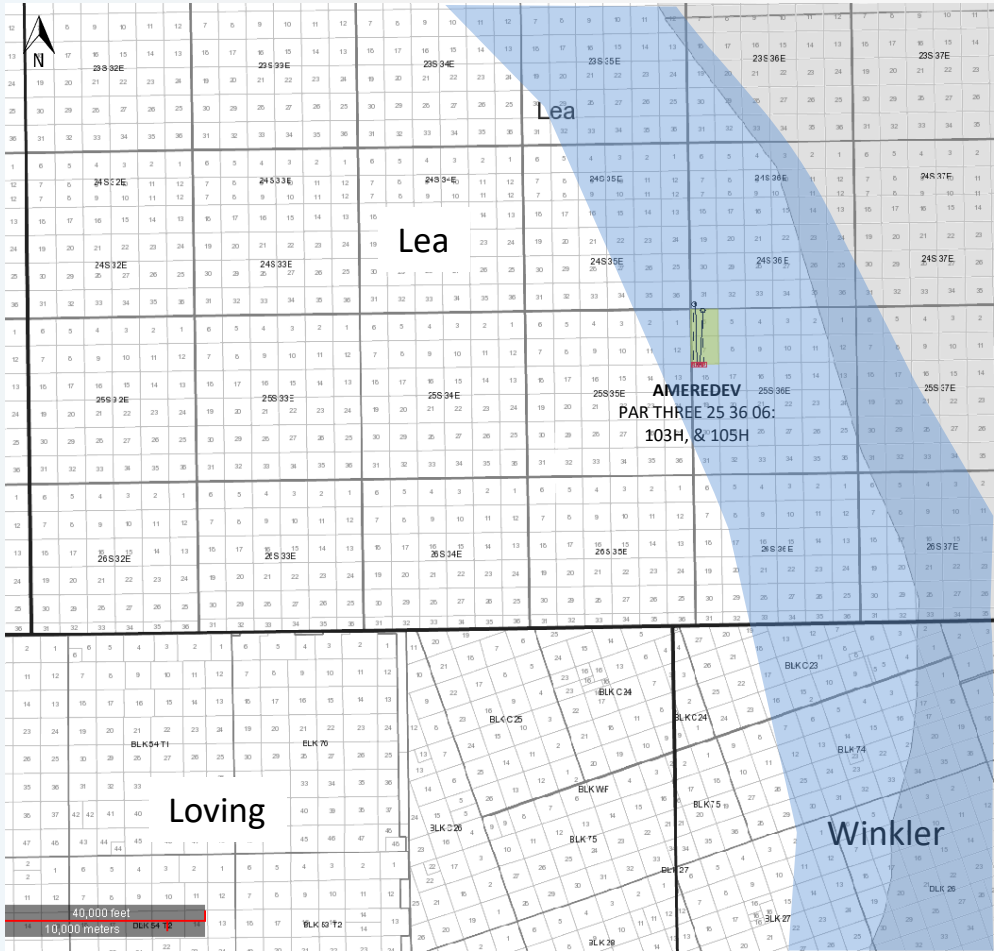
N

23S 32E
23S 33E
23S 34E
23S 35E
23S 36E
23S 37E

Lea

24S 32E
24S 33E
24S 34E
24S 35E
24S 36E
24S 37E

Lea

24S 32E
24S 33E
24S 35E
24S 36E
24S 37E

25S 32E
25S 33E
25S 34E
25S 35E
25S 36E
25S 37E

AMEREDEV
PAR THREE 25 36 06:
103H, & 105H

26S 32E
26S 33E
26S 34E
26S 35E
26S 36E
26S 37E

BLK C 23
BLK C 24
BLK C 25
BLK C24
BLK 54 T1
BLK 70
BLK 74
BLK WF
BLK 75
BLK C 26
BLK 75
BLK 27
BLK 26
BLK 27
BLK 28
BLK 54 T2
BLK 53 T2

Loving

Winkler

40,000 feet
10,000 meters